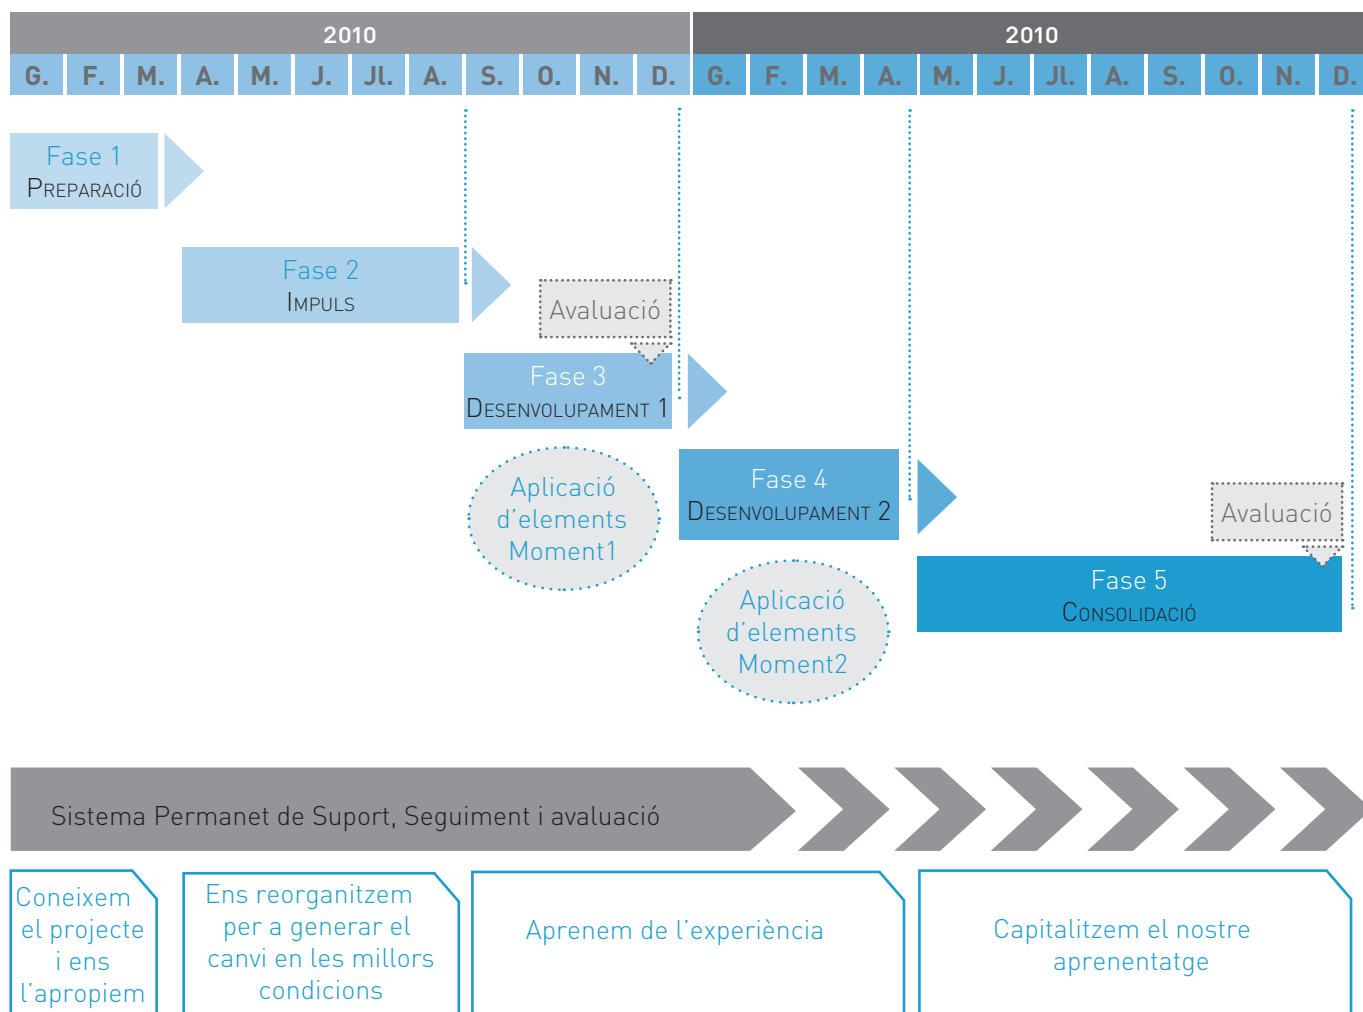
2010

2010

G. F. M. A. M. J. Jl. A. S. O. N. D. G. F. M. A. M. J. Jl. A. S. O. N. D.

Fase 1
Preparació

Fase 2
Impuls

Avaluació

Fase 3
Desenvolupament 1

Aplicació d'elements Moment1

Fase 4
Desenvolupament 2

Aplicació d'elements Moment2

Avaluació

Fase 5
Consolidació

Sistema Permanet de Suport, Seguiment i avaluació

Coneixem el projecte i ens l'apropiem

Ens reorganitzem per a generar el canvi en les millors condicions

Aprenem de l'experiència

Capitalitzem el nostre aprenentatge